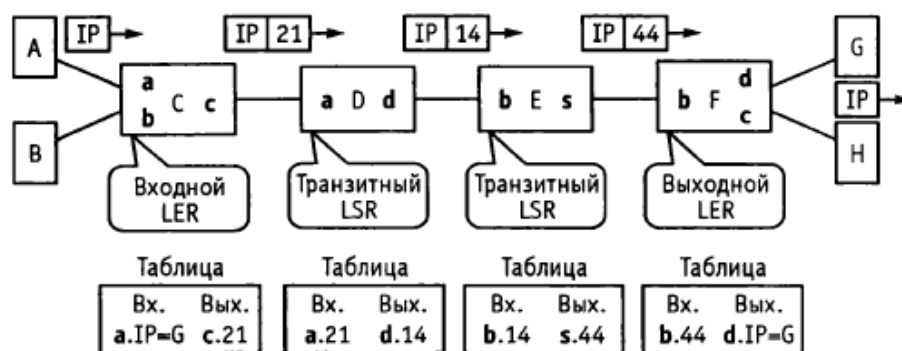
IP
IP 21
IP 14
IP 44

A
B
a
b
C
c
a D d
b E s
b F
d
c
G
IP
H

Входной LER
Транзитный LSR
Транзитный LSR
Выходной LER

Таблица

| Вх. | Вых. |
|---|---|
| a.IP=G | c.21 |

Таблица

| Вх. | Вых. |
|---|---|
| a.21 | d.14 |

Таблица

| Вх. | Вых. |
|---|---|
| b.14 | s.44 |

Таблица

| Вх. | Вых. |
|---|---|
| b.44 | d.IP=G |